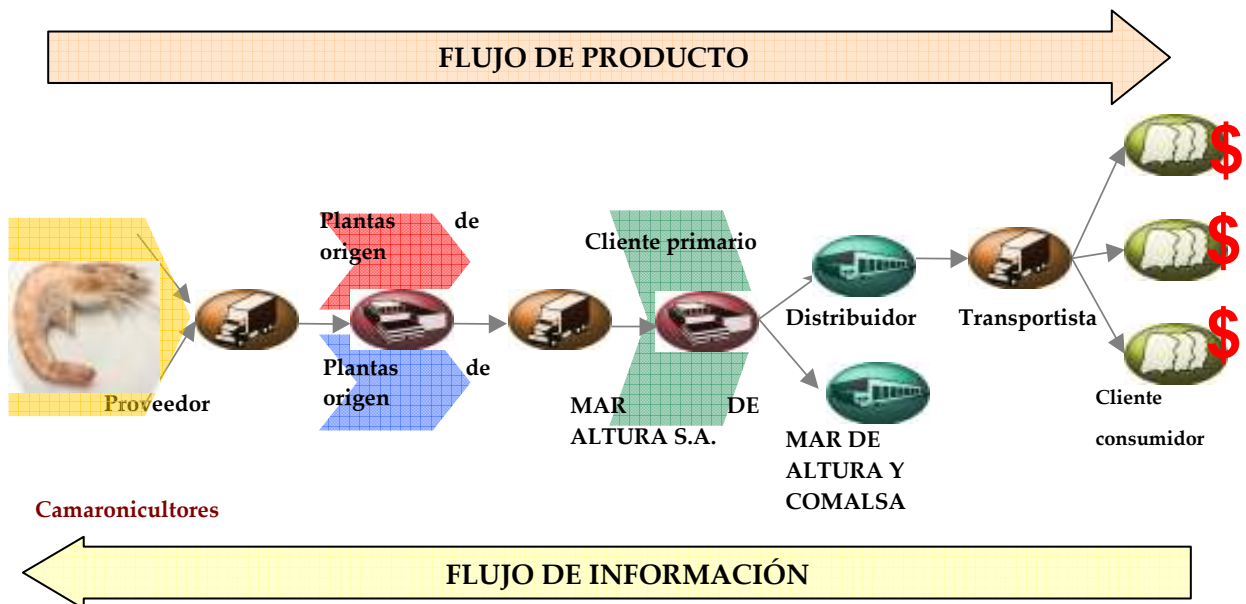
FLUJO DE PRODUCTO

Proveedor

Plantas de origen

Plantas de origen

Cliente primario

MAR DE ALTURA S.A.

Distribuidor

MAR DE ALTURA Y COMALSA

Transportista

$

$

$

Cliente consumidor

Camaronicultores

FLUJO DE INFORMACIÓN